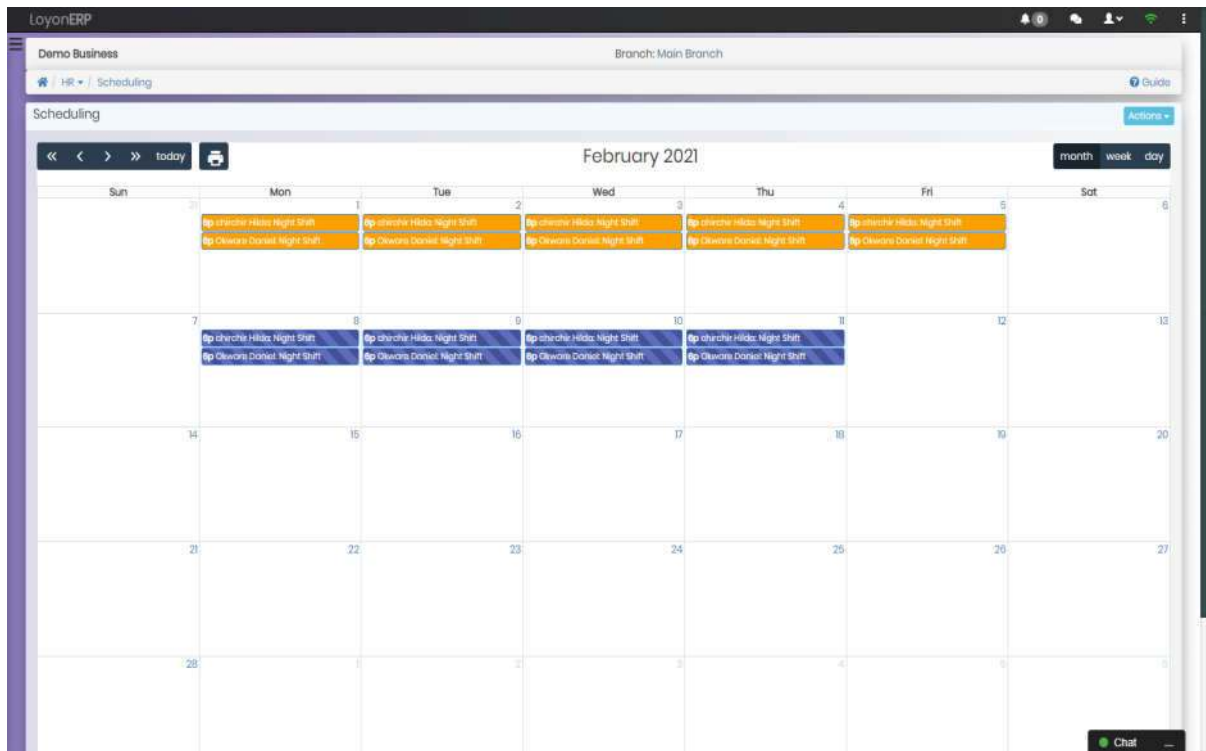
LoyonERP

0

Demo Business

Branch: Main Branch

HR / Scheduling

Guide

Scheduling

Actions

« ‹ › » today

February 2021

month week day

| Sun | Mon | Tue | Wed | Thu | Fri | Sat |
|---|---|---|---|---|---|---|
| 31 | 1<br>8p chirchir Hilda: Night Shift<br>8p Okware Daniel: Night Shift | 2<br>8p chirchir Hilda: Night Shift<br>8p Okware Daniel: Night Shift | 3<br>8p chirchir Hilda: Night Shift<br>8p Okware Daniel: Night Shift | 4<br>8p chirchir Hilda: Night Shift<br>8p Okware Daniel: Night Shift | 5<br>8p chirchir Hilda: Night Shift<br>8p Okware Daniel: Night Shift | 6 |
| 7 | 8<br>8p chirchir Hilda: Night Shift<br>8p Okware Daniel: Night Shift | 9<br>8p chirchir Hilda: Night Shift<br>8p Okware Daniel: Night Shift | 10<br>8p chirchir Hilda: Night Shift<br>8p Okware Daniel: Night Shift | 11<br>8p chirchir Hilda: Night Shift<br>8p Okware Daniel: Night Shift | 12 | 13 |
| 14 | 15 | 16 | 17 | 18 | 19 | 20 |
| 21 | 22 | 23 | 24 | 25 | 26 | 27 |
| 28 | 1 | 2 | 3 | 4 | 5 | 6 |

Chat